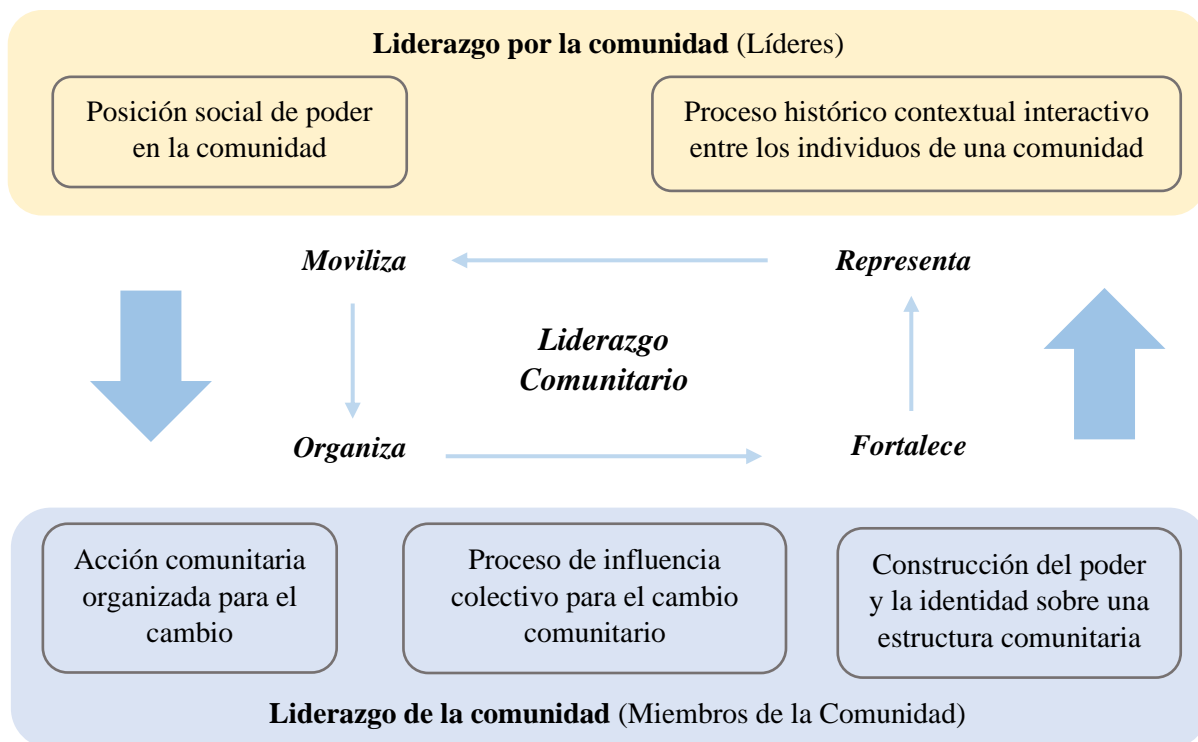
**Liderazgo por la comunidad** (Líderes)

Posición social de poder en la comunidad

Proceso histórico contextual interactivo entre los individuos de una comunidad

*Moviliza*

*Representa*

*Liderazgo Comunitario*

*Organiza*

*Fortalece*

Acción comunitaria organizada para el cambio

Proceso de influencia colectivo para el cambio comunitario

Construcción del poder y la identidad sobre una estructura comunitaria

**Liderazgo de la comunidad** (Miembros de la Comunidad)